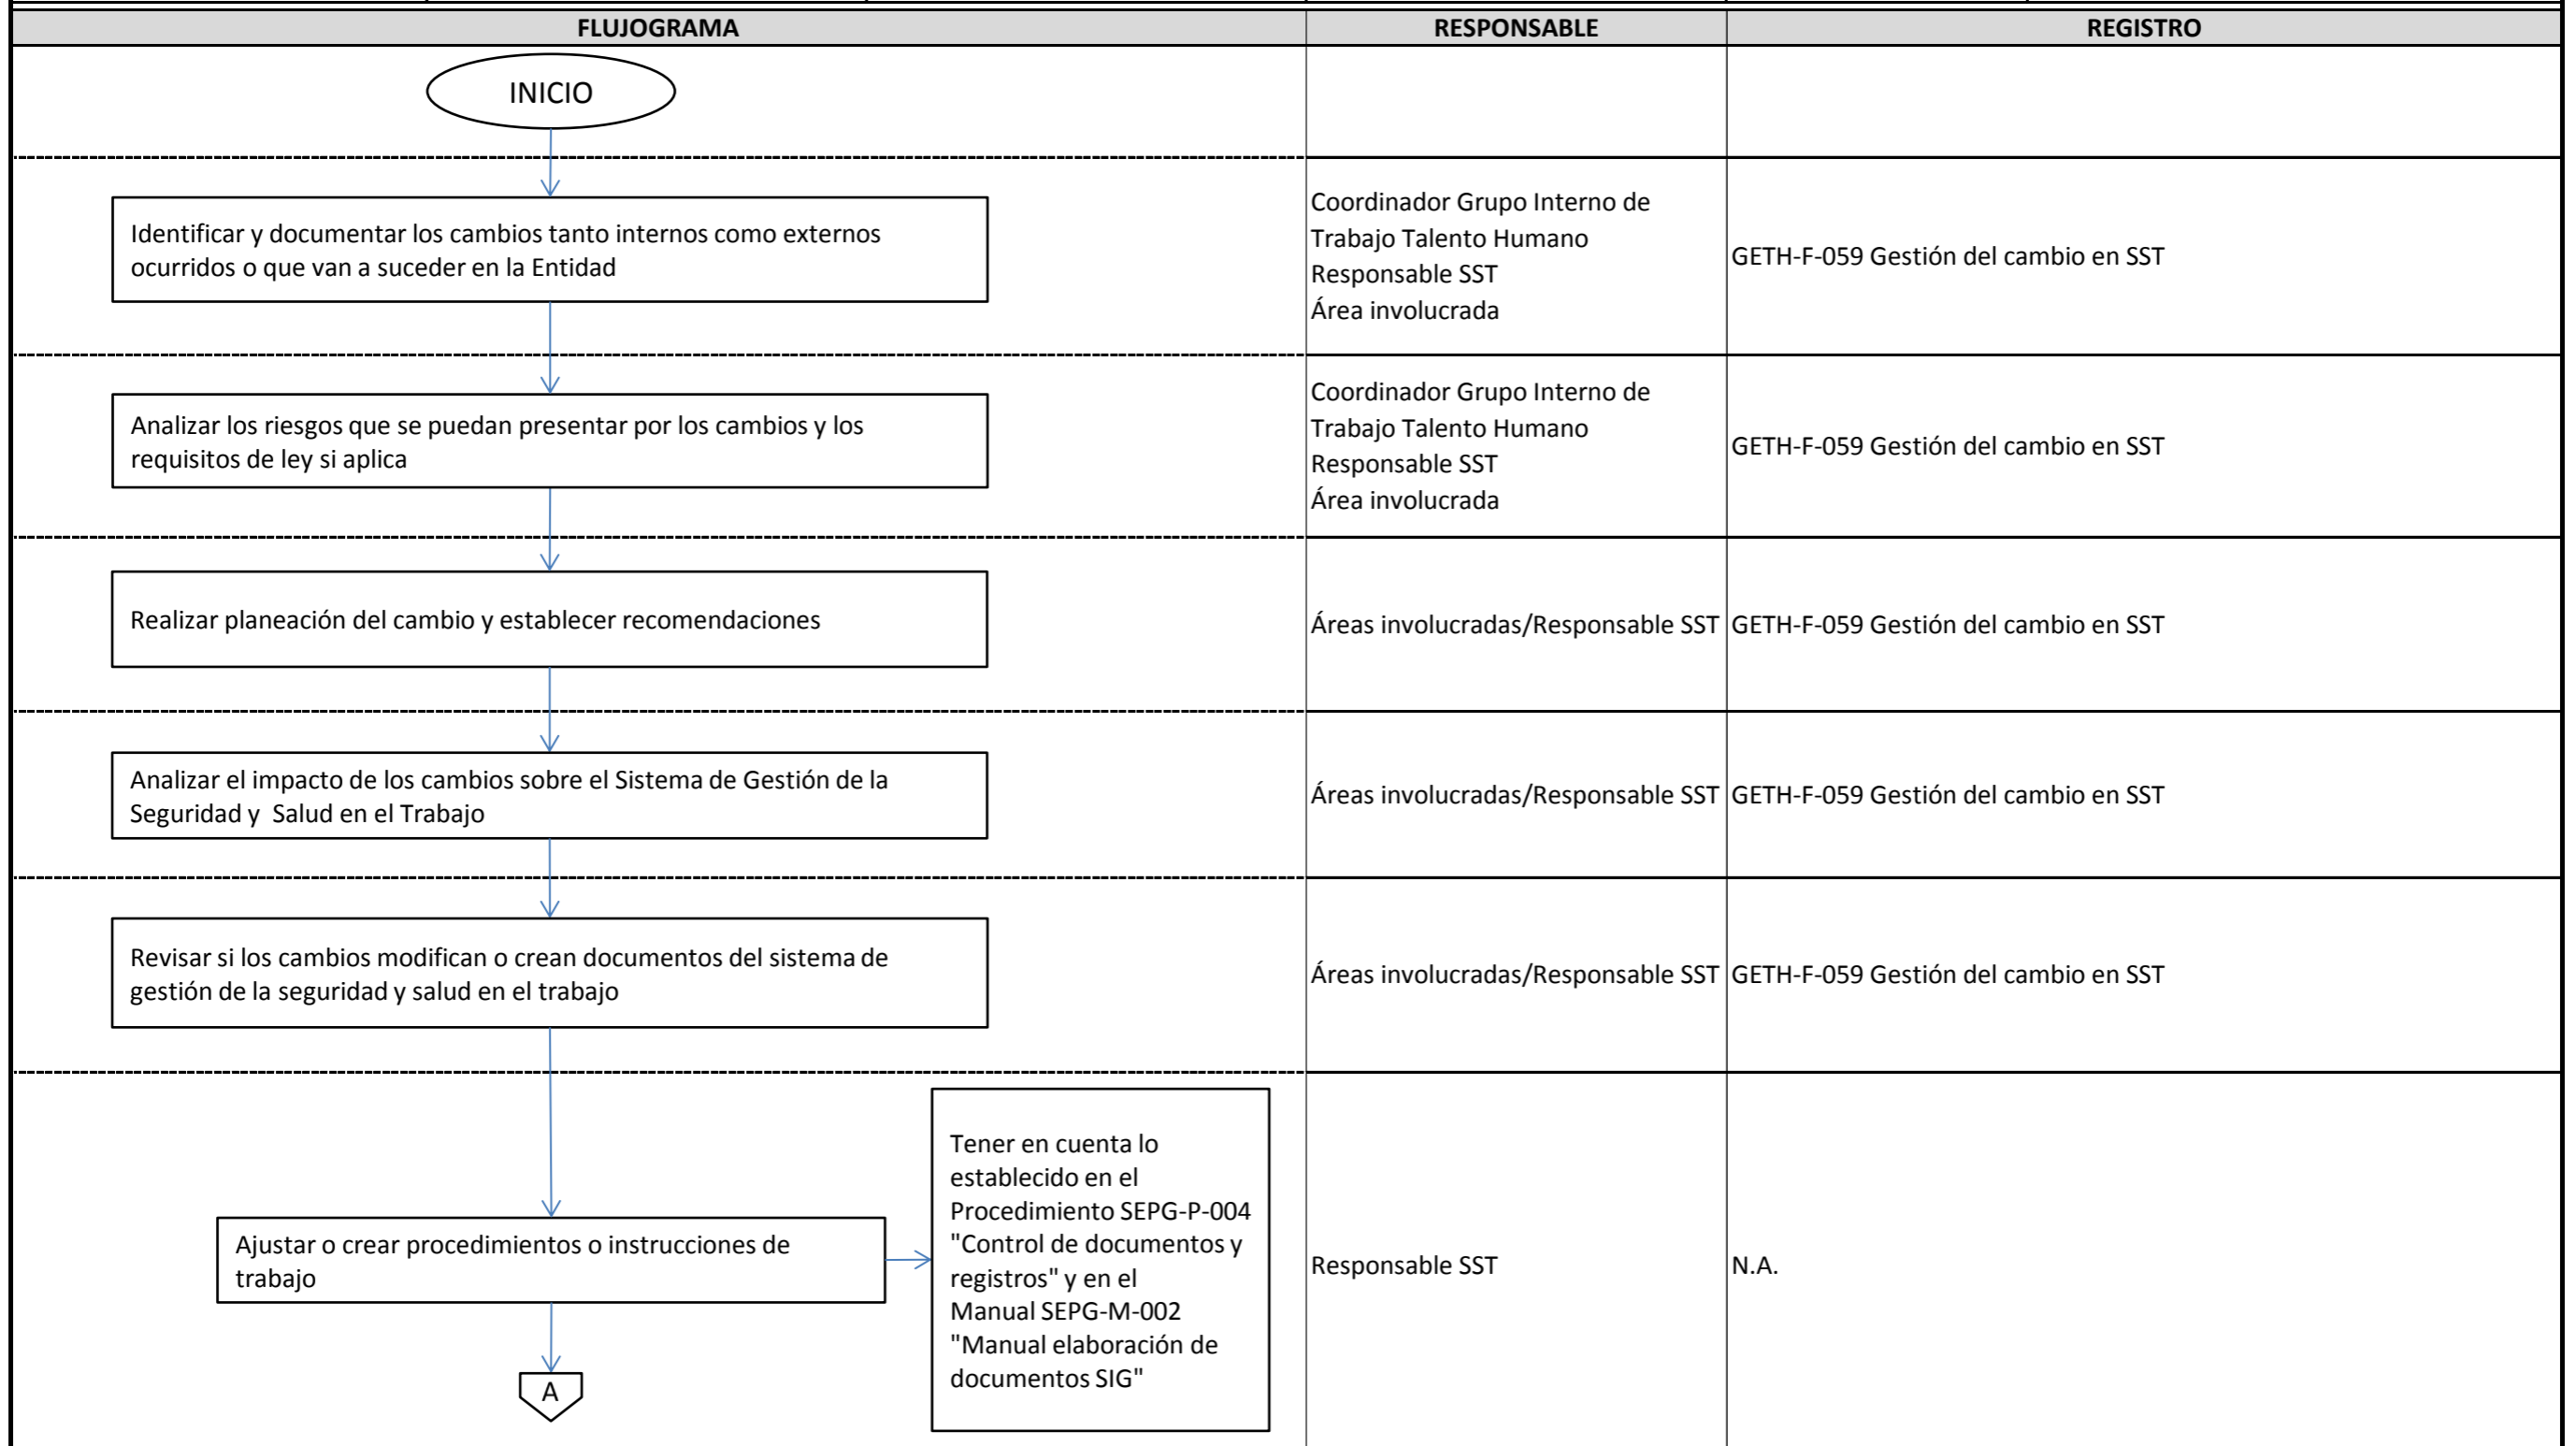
| FLUJOGRAMA | RESPONSABLE | REGISTRO |
|---|---|---|
| INICIO | | |
| Identificar y documentar los cambios tanto internos como externos ocurridos o que van a suceder en la Entidad | Coordinador Grupo Interno de Trabajo Talento Humano<br>Responsable SST<br>Área involucrada | GETH-F-059 Gestión del cambio en SST |
| Analizar los riesgos que se puedan presentar por los cambios y los requisitos de ley si aplica | Coordinador Grupo Interno de Trabajo Talento Humano<br>Responsable SST<br>Área involucrada | GETH-F-059 Gestión del cambio en SST |
| Realizar planeación del cambio y establecer recomendaciones | Áreas involucradas/Responsable SST | GETH-F-059 Gestión del cambio en SST |
| Analizar el impacto de los cambios sobre el Sistema de Gestión de la Seguridad y Salud en el Trabajo | Áreas involucradas/Responsable SST | GETH-F-059 Gestión del cambio en SST |
| Revisar si los cambios modifican o crean documentos del sistema de gestión de la seguridad y salud en el trabajo | Áreas involucradas/Responsable SST | GETH-F-059 Gestión del cambio en SST |
| Ajustar o crear procedimientos o instrucciones de trabajo<br>Tener en cuenta lo establecido en el Procedimiento SEPG-P-004 "Control de documentos y registros" y en el Manual SEPG-M-002 "Manual elaboración de documentos SIG"<br>A | Responsable SST | N.A. |